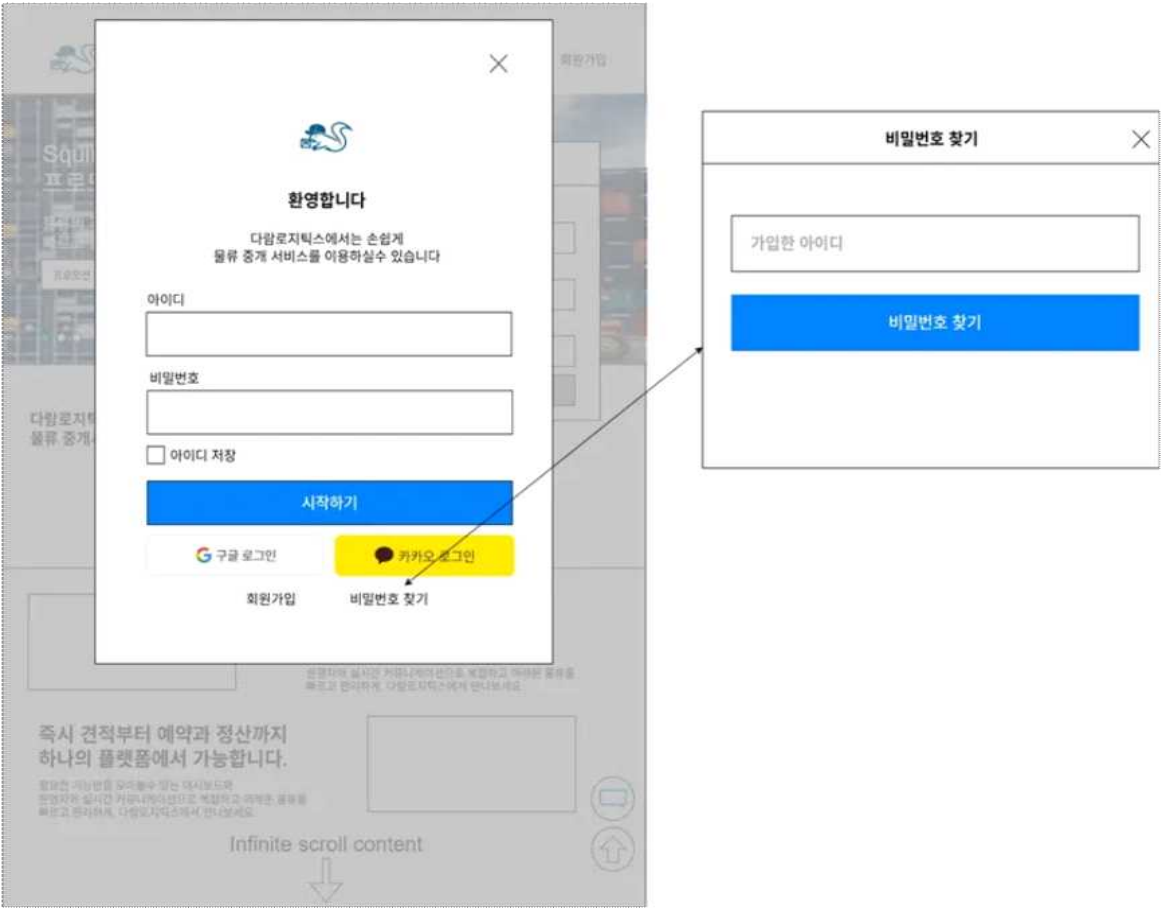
회원가입

Squi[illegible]
프로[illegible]

환영합니다

다람로지틱스에서는 손쉽게
물류 중개 서비스를 이용하실수 있습니다

아이디

비밀번호

아이디 저장

시작하기

구글 로그인

카카오 로그인

회원가입 비밀번호 찾기

다람로지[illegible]
물류 중개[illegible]

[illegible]

즉시 견적부터 예약과 정산까지
하나의 플랫폼에서 가능합니다.

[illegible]

Infinite scroll content

비밀번호 찾기

가입한 아이디

비밀번호 찾기